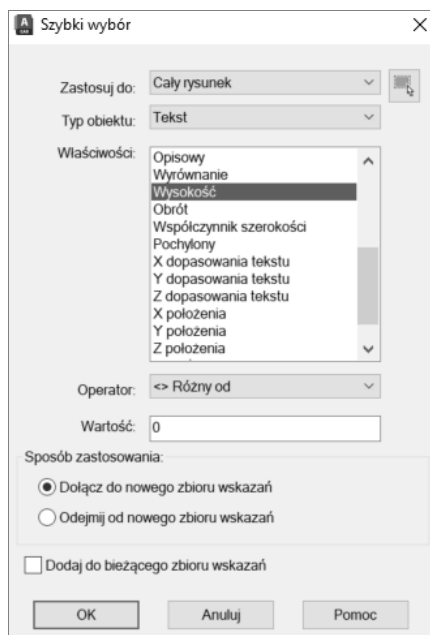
Szybki wybór

Zastosuj do: Cały rysunek

Typ obiektu: Tekst

Właściwości:
Opisowy
Wyrównanie
Wysokość
Obrót
Współczynnik szerokości
Pochylony
X dopasowania tekstu
Y dopasowania tekstu
Z dopasowania tekstu
X położenia
Y położenia
Z położenia

Operator: <> Różny od

Wartość: 0

Sposób zastosowania:

Dołącz do nowego zbioru wskazań

Odejmij od nowego zbioru wskazań

Dodaj do bieżącego zbioru wskazań

OK Anuluj Pomoc